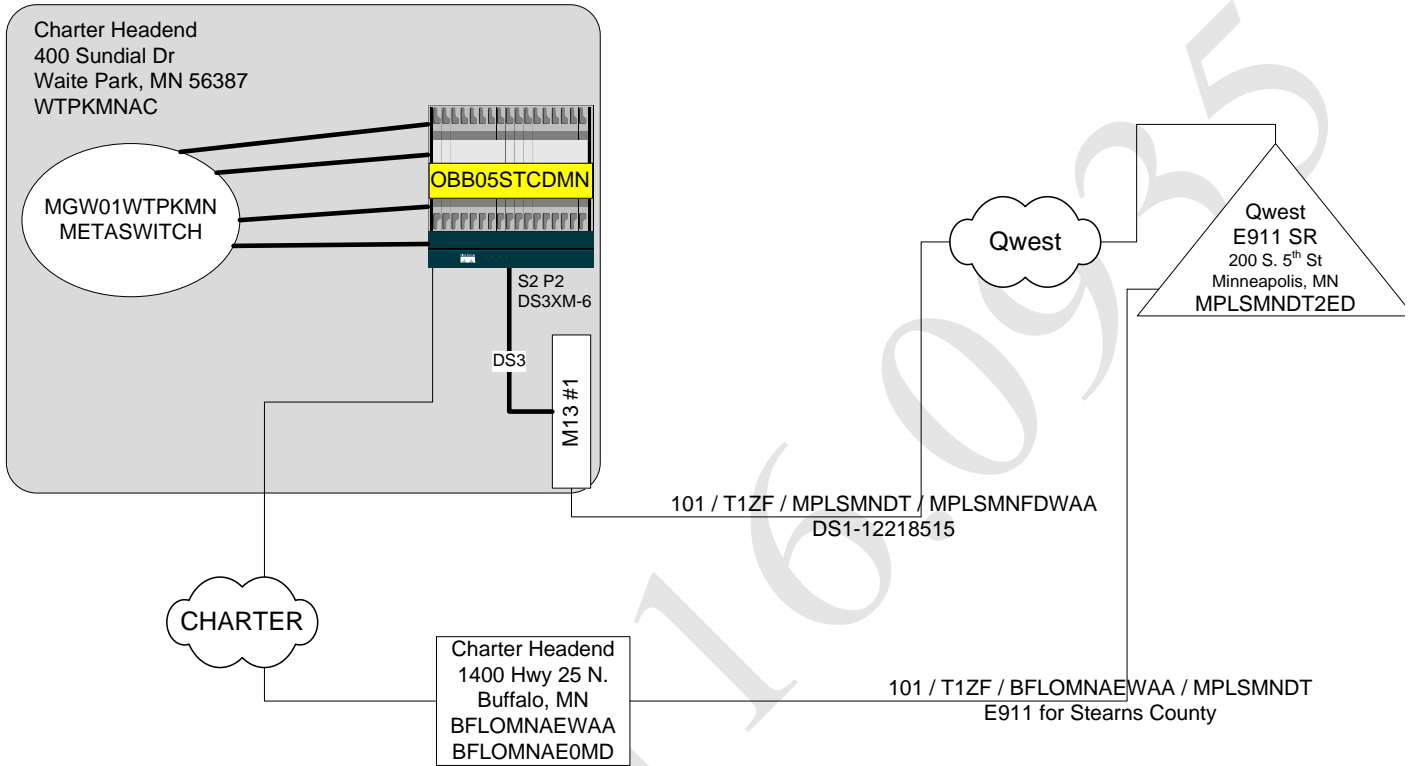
Charter Headend
400 Sundial Dr
Waite Park, MN 56387
WTPKMNAC

MGW01WTPKMN
METASWITCH

OBB05STCDMN

S2 P2
DS3XM-6

DS3

M13 #1

Qwest

Qwest
E911 SR
200 S. 5$^{th}$ St
Minneapolis, MN
MPLSMNDT2ED

101 / T1ZF / MPLSMNDT / MPLSMNFDWAA
DS1-12218515

CHARTER

Charter Headend
1400 Hwy 25 N.
Buffalo, MN
BFLOMNAEWAA
BFLOMNAE0MD

101 / T1ZF / BFLOMNAEWAA / MPLSMNDT
E911 for Stearns County

160935